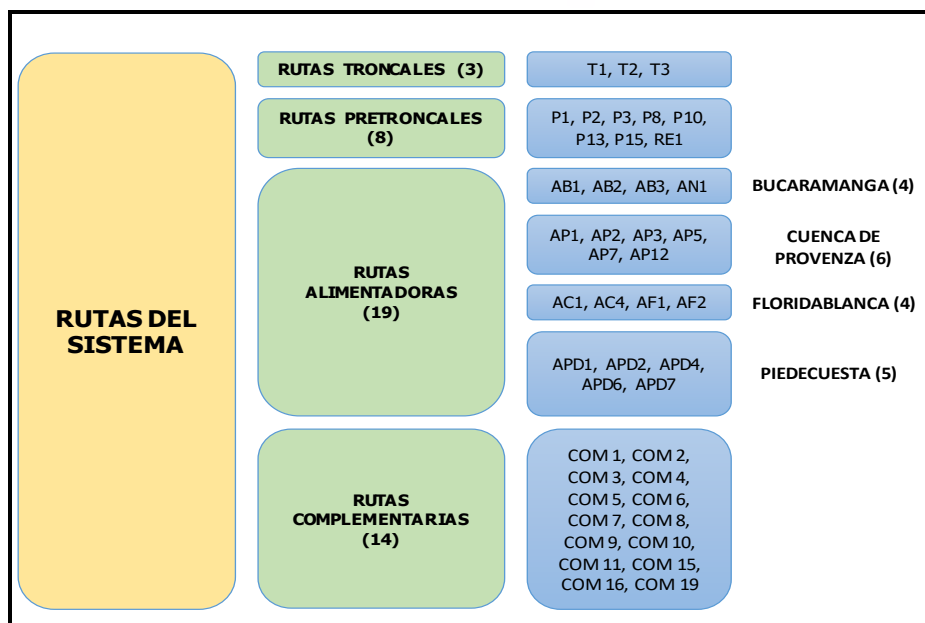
RUTAS DEL SISTEMA

RUTAS TRONCALES (3)

T1, T2, T3

RUTAS PRETRONCALES (8)

P1, P2, P3, P8, P10, P13, P15, RE1

RUTAS ALIMENTADORAS (19)

AB1, AB2, AB3, AN1

BUCARAMANGA (4)

AP1, AP2, AP3, AP5, AP7, AP12

CUENCA DE PROVENZA (6)

AC1, AC4, AF1, AF2

FLORIDABLANCA (4)

APD1, APD2, APD4, APD6, APD7

PIEDECUESTA (5)

RUTAS COMPLEMENTARIAS (14)

COM 1, COM 2, COM 3, COM 4, COM 5, COM 6, COM 7, COM 8, COM 9, COM 10, COM 11, COM 15, COM 16, COM 19